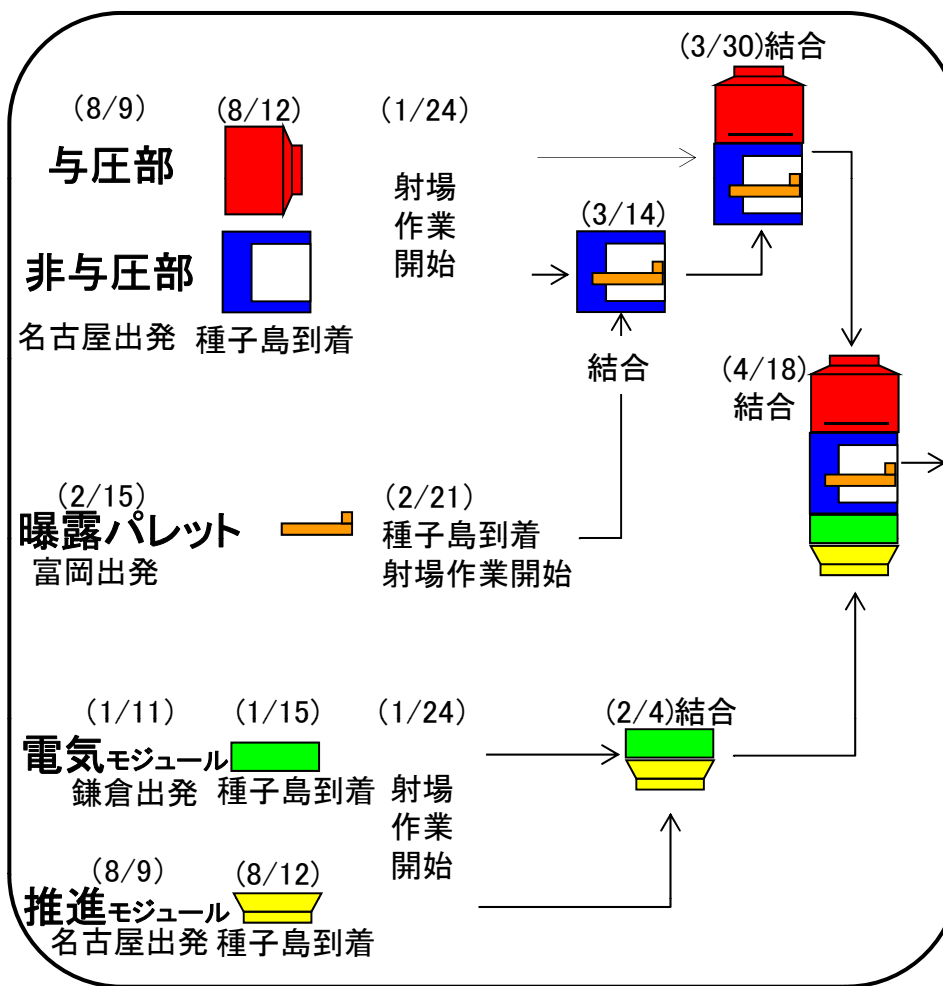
(3/30)結合

(8/9)
与圧部
(8/12)
(1/24)
射場
作業
開始

非与圧部
名古屋出発 種子島到着

(3/14)
結合

(4/18)
結合

(2/15)
曝露パレット
富岡出発
(2/21)
種子島到着
射場作業開始

(1/11) (1/15) (1/24)
電気モジュール
鎌倉出発 種子島到着 射場
作業
開始

(2/4)結合

(8/9) (8/12)
推進モジュール
名古屋出発 種子島到着